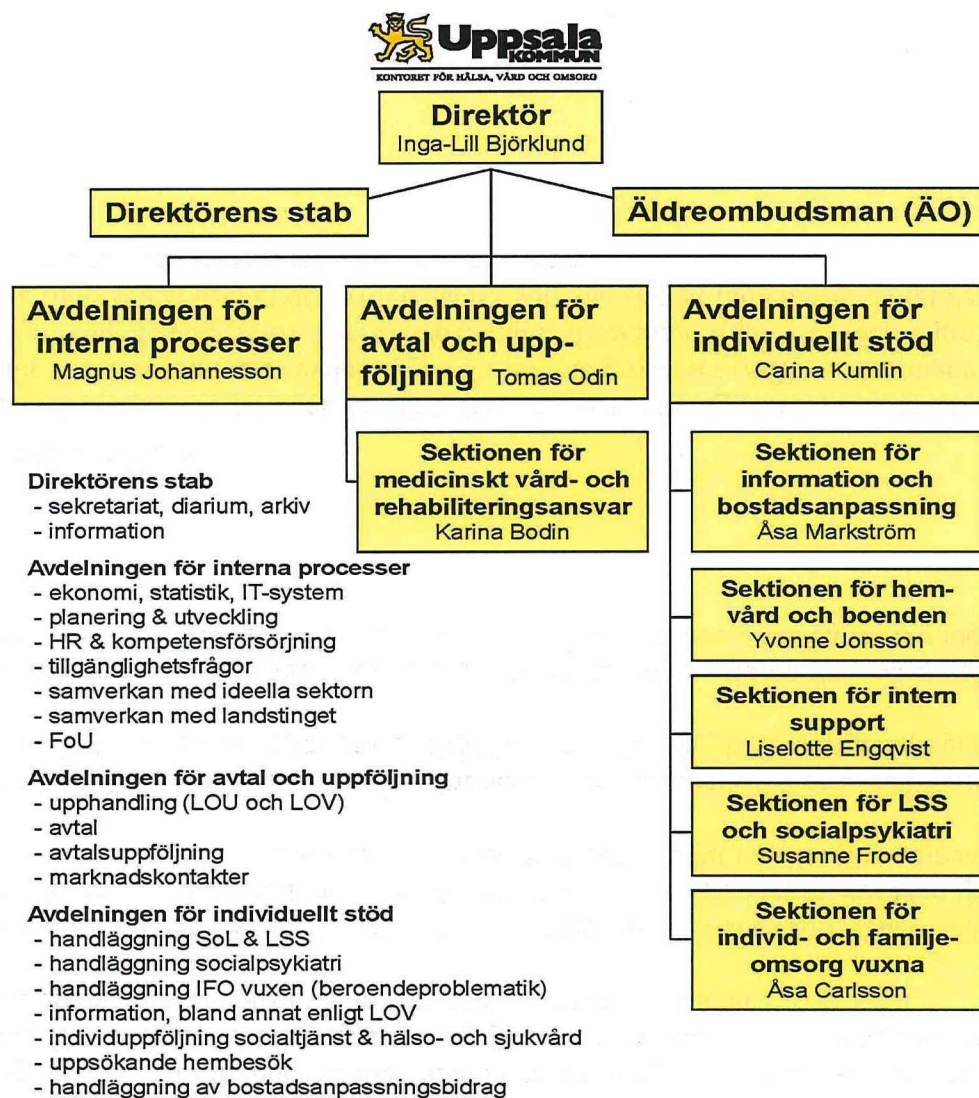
Uppsala KOMMUN
KONTORET FÖR HÄLSA, VÅRD OCH OMSORG

Direktör
Inga-Lill Björklund

Direktörens stab

Äldreombudsman (ÄO)

Avdelningen för interna processer
Magnus Johannesson

Avdelningen för avtal och uppföljning Tomas Odin

Avdelningen för individuellt stöd
Carina Kumlin

Sektionen för medicinskt vård- och rehabiliteringsansvar
Karina Bodin

Sektionen för information och bostadsanpassning
Åsa Markström

Sektionen för hemvård och boenden
Yvonne Jonsson

Sektionen för intern support
Liselotte Engqvist

Sektionen för LSS och socialpsykiatri
Susanne Frode

Sektionen för individ- och familjeomsorg vuxna
Åsa Carlsson

Direktörens stab
- sekretariat, diarium, arkiv
- information

Avdelningen för interna processer
- ekonomi, statistik, IT-system
- planering & utveckling
- HR & kompetensförsörjning
- tillgänglighetsfrågor
- samverkan med ideella sektorn
- samverkan med landstinget
- FoU

Avdelningen för avtal och uppföljning
- upphandling (LOU och LOV)
- avtal
- avtalsuppföljning
- marknadskontakter

Avdelningen för individuellt stöd
- handläggning SoL & LSS
- handläggning socialpsykiatri
- handläggning IFO vuxen (beroendeproblematik)
- information, bland annat enligt LOV
- individuppföljning socialtjänst & hälso- och sjukvård
- uppsökande hembesök
- handläggning av bostadsanpassningsbidrag